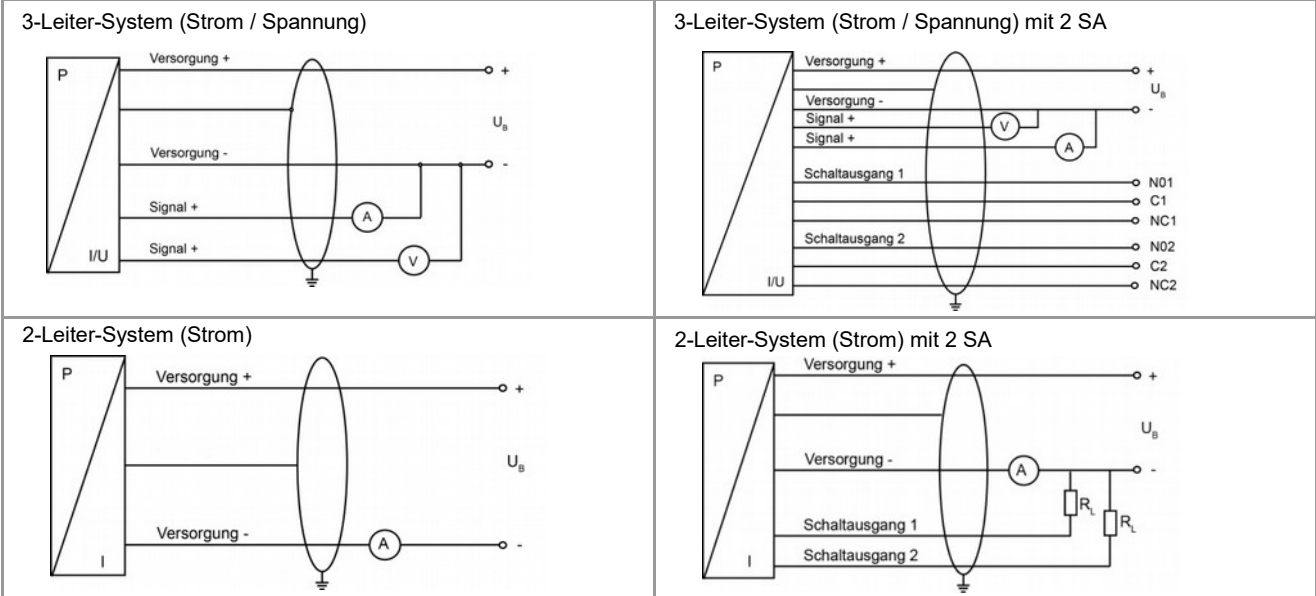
| 3-Leiter-System (Strom / Spannung) | 3-Leiter-System (Strom / Spannung) mit 2 SA |
|---|---|
| P Versorgung + + $U_B$ Versorgung - - Signal + A I/U Signal + V | P Versorgung + + $U_B$ Versorgung - - Signal + V Signal + A Schaltausgang 1 N01 C1 NC1 Schaltausgang 2 N02 C2 I/U NC2 |
| 2-Leiter-System (Strom) | 2-Leiter-System (Strom) mit 2 SA |
| P Versorgung + + $U_B$ Versorgung - A - I | P Versorgung + + $U_B$ Versorgung - A - $R_L$ $R_L$ Schaltausgang 1 I Schaltausgang 2 |